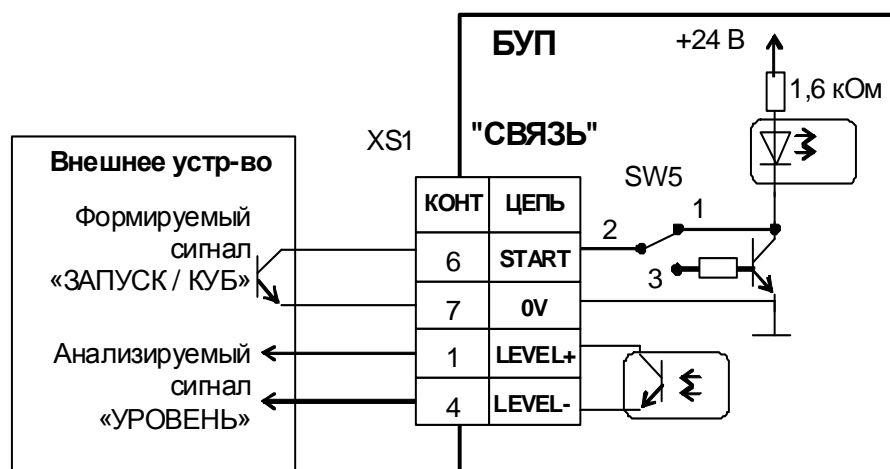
БУП

+24 В

1,6 кОм

"СВЯЗЬ"

XS1

SW5

Внешнее устр-во

Формируемый сигнал «ЗАПУСК / КУБ»

Анализируемый сигнал «УРОВЕНЬ»

| КОНТ | ЦЕПЬ |
|---|---|
| 6 | START |
| 7 | 0V |
| 1 | LEVEL+ |
| 4 | LEVEL- |

2

1

3